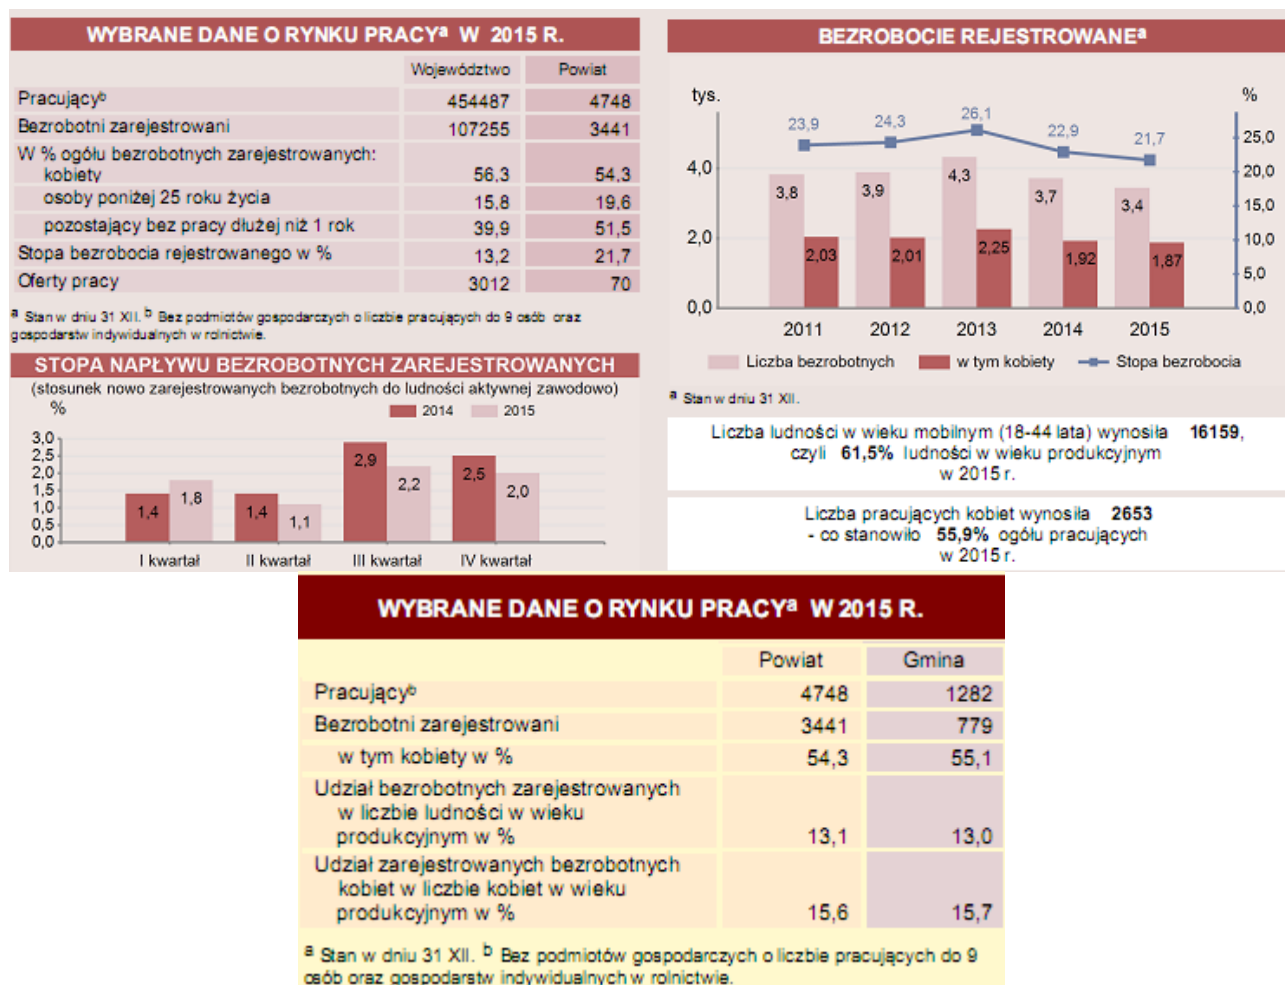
WYBRANE DANE O RYNKU PRACY$^a$ W 2015 R.

| | Województwo | Powiat |
|---|---|---|
| Pracujący$^b$ | 454487 | 4748 |
| Bezrobotni zarejestrowani | 107255 | 3441 |
| W % ogółu bezrobotnych zarejestrowanych: kobiety | 56,3 | 54,3 |
| osoby poniżej 25 roku życia | 15,8 | 19,6 |
| pozostający bez pracy dłużej niż 1 rok | 39,9 | 51,5 |
| Stopa bezrobocia rejestrowanego w % | 13,2 | 21,7 |
| Oferty pracy | 3012 | 70 |

$^a$ Stan w dniu 31 XII. $^b$ Bez podmiotów gospodarczych o liczbie pracujących do 9 osób oraz gospodarstw indywidualnych w rolnictwie.

STOPA NAPŁYWU BEZROBOTNYCH ZAREJESTROWANYCH

(stosunek nowo zarejestrowanych bezrobotnych do ludności aktywnej zawodowo)

%

2014 2015

3,0 2,5 2,0 1,5 1,0 0,5 0,0

1,4 1,8 1,4 1,1 2,9 2,2 2,5 2,0

I kwartał II kwartał III kwartał IV kwartał

BEZROBOCIE REJESTROWANE$^a$

tys. %

23,9 24,3 26,1 22,9 21,7

4,0 2,0 0,0

25,0 20,0 15,0 10,0 5,0 0,0

3,8 2,03 3,9 2,01 4,3 2,25 3,7 1,92 3,4 1,87

2011 2012 2013 2014 2015

Liczba bezrobotnych w tym kobiety Stopa bezrobocia

$^a$ Stan w dniu 31 XII.

Liczba ludności w wieku mobilnym (18-44 lata) wynosiła 16159, czyli 61,5% ludności w wieku produkcyjnym w 2015 r.

Liczba pracujących kobiet wynosiła 2653 - co stanowiło 55,9% ogółu pracujących w 2015 r.

WYBRANE DANE O RYNKU PRACY$^a$ W 2015 R.

| | Powiat | Gmina |
|---|---|---|
| Pracujący$^b$ | 4748 | 1282 |
| Bezrobotni zarejestrowani | 3441 | 779 |
| w tym kobiety w % | 54,3 | 55,1 |
| Udział bezrobotnych zarejestrowanych w liczbie ludności w wieku produkcyjnym w % | 13,1 | 13,0 |
| Udział zarejestrowanych bezrobotnych kobiet w liczbie kobiet w wieku produkcyjnym w % | 15,6 | 15,7 |

$^a$ Stan w dniu 31 XII. $^b$ Bez podmiotów gospodarczych o liczbie pracujących do 9 osób oraz gospodarstw indywidualnych w rolnictwie.